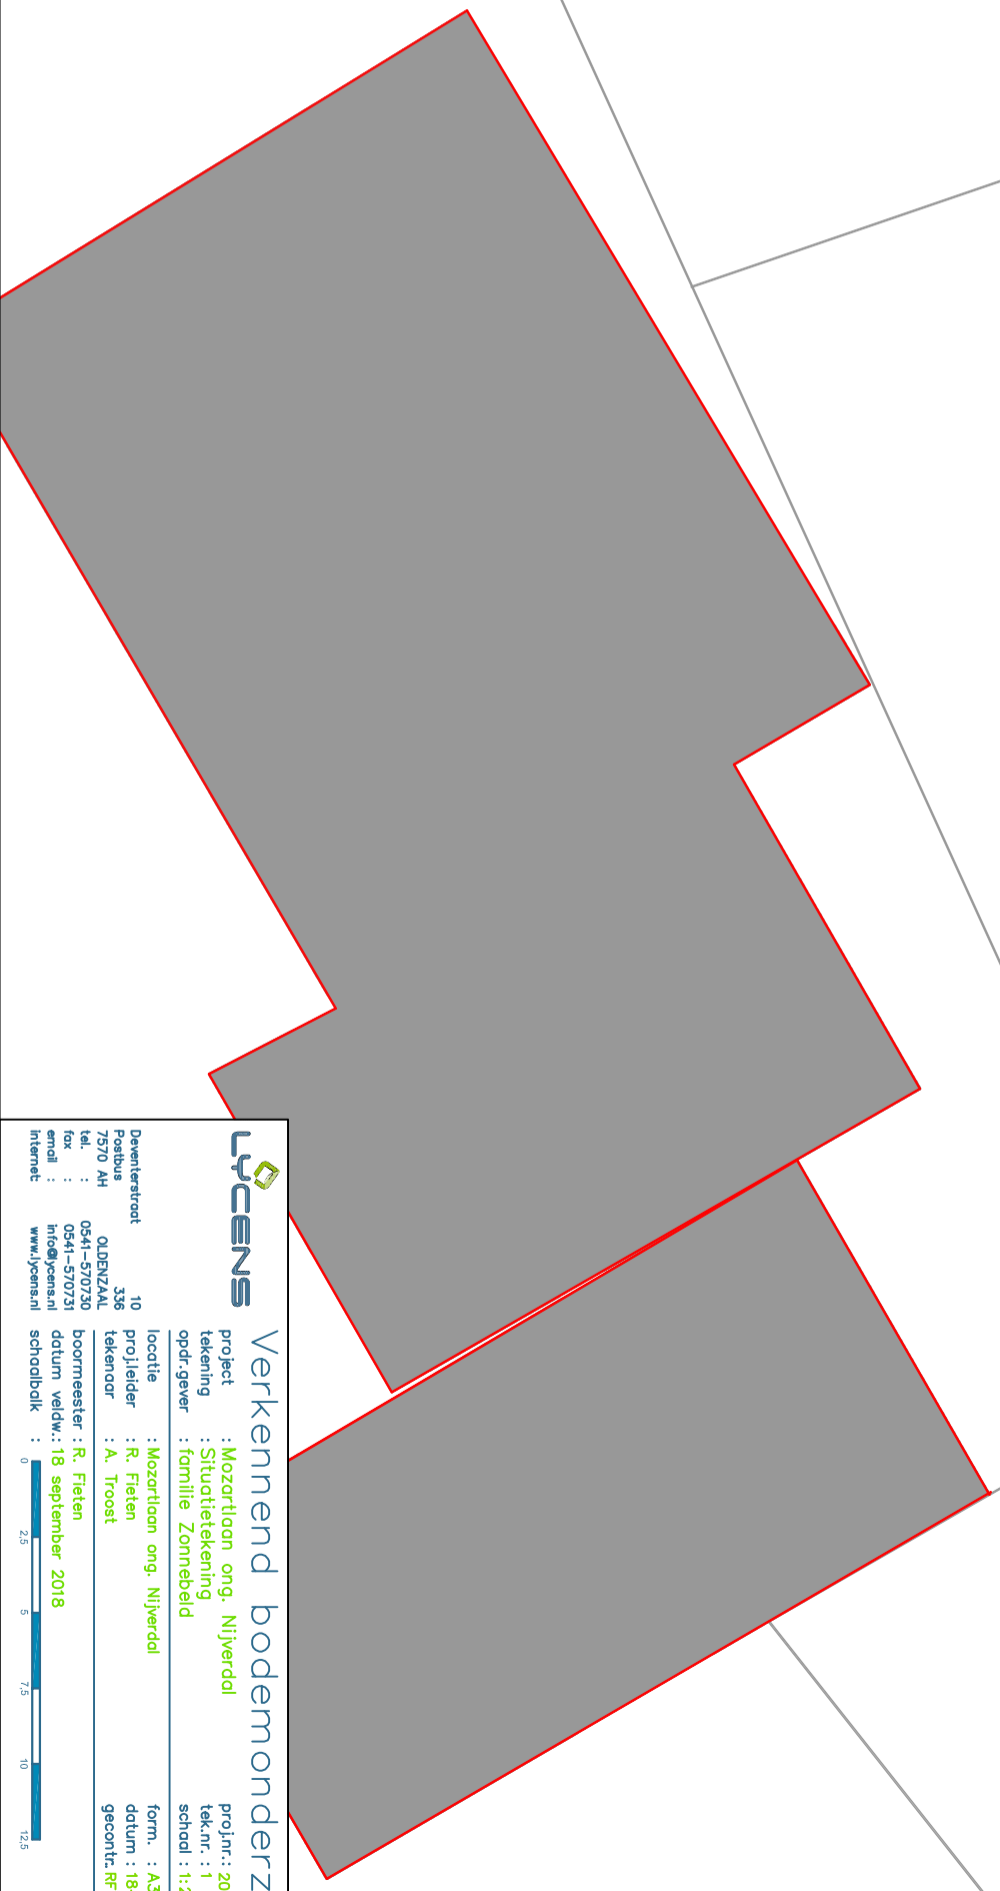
LYCENS

Deventerstraat 10
Postbus 336
7570 AH OLDENZAAL
tel. : 0541-570730
fax : 0541-570731
email : info@lycens.nl
internet: www.lycens.nl

Verkennend bodemonderz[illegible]

project : Mozartlaan ong. Nijverdal
tekening : Situatietekening
opdr.gever : familie Zonnebeld

proj.nr.: 20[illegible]
tek.nr. : 1
schaal : 1:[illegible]

locatie : Mozartlaan ong. Nijverdal
proj.leider : R. Fieten
tekenaar : A. Troost

form. : A3
datum : 18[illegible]
gecontr.: RF

boormeester : R. Fieten
datum veldw.: 18 september 2018
schaalbalk :

0
2,5
5
7,5
10
12,5